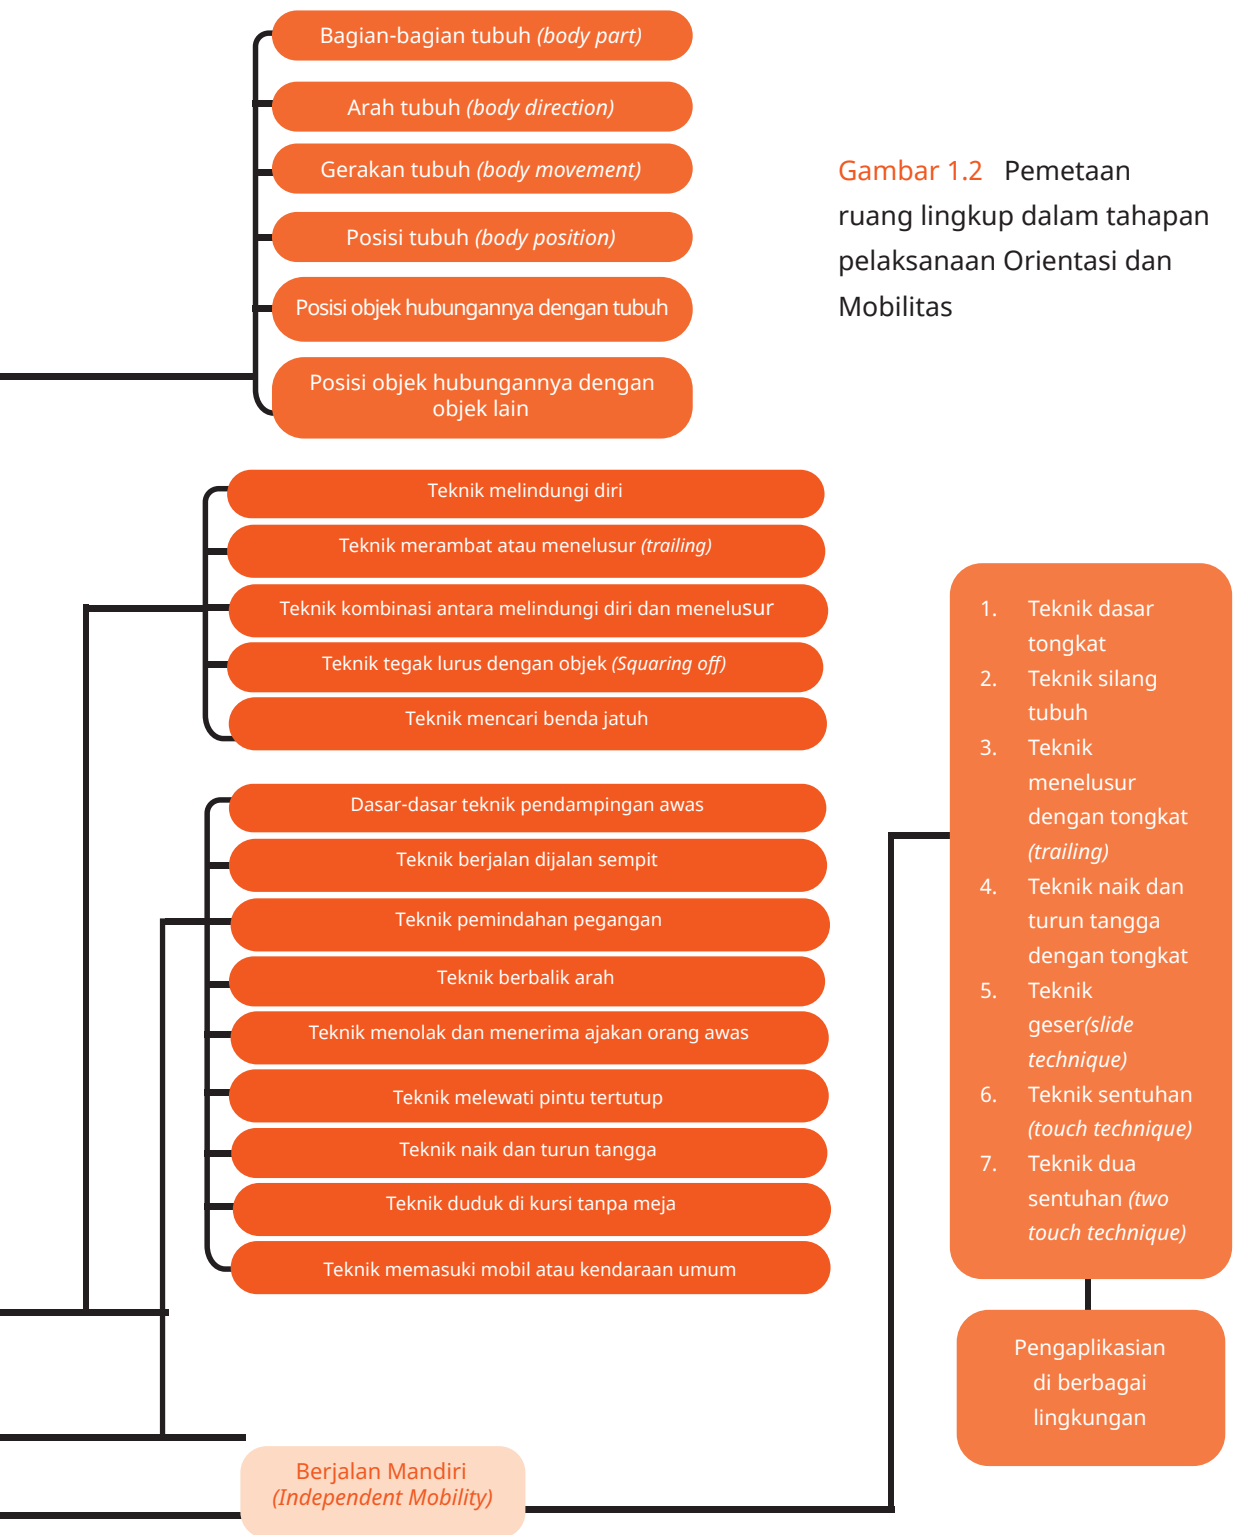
Bagian-bagian tubuh *(body part)*

Arah tubuh *(body direction)*

Gerakan tubuh *(body movement)*

Posisi tubuh *(body position)*

Posisi objek hubungannya dengan tubuh

Posisi objek hubungannya dengan objek lain

Gambar 1.2 Pemetaan ruang lingkup dalam tahapan pelaksanaan Orientasi dan Mobilitas

Teknik melindungi diri

Teknik merambat atau menelusur *(trailing)*

Teknik kombinasi antara melindungi diri dan menelusur

Teknik tegak lurus dengan objek *(Squaring off)*

Teknik mencari benda jatuh

Dasar-dasar teknik pendampingan awas

Teknik berjalan dijalan sempit

Teknik pemindahan pegangan

Teknik berbalik arah

Teknik menolak dan menerima ajakan orang awas

Teknik melewati pintu tertutup

Teknik naik dan turun tangga

Teknik duduk di kursi tanpa meja

Teknik memasuki mobil atau kendaraan umum

1. Teknik dasar tongkat
2. Teknik silang tubuh
3. Teknik menelusur dengan tongkat *(trailing)*
4. Teknik naik dan turun tangga dengan tongkat
5. Teknik geser*(slide technique)*
6. Teknik sentuhan *(touch technique)*
7. Teknik dua sentuhan *(two touch technique)*

Pengaplikasian di berbagai lingkungan

Berjalan Mandiri
*(Independent Mobility)*